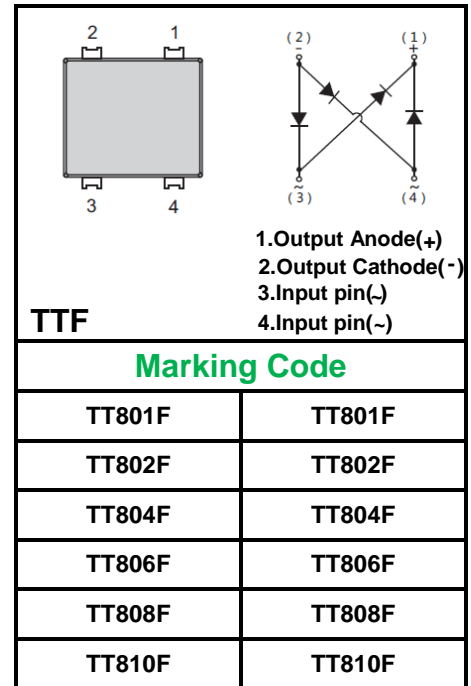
2 1

3 4

(2) (1)
- +

~ ~
(3) (4)

1.Output Anode(+)
2.Output Cathode(-)
3.Input pin(~)
4.Input pin(~)

TTF

Marking Code

| TT801F | TT801F |
|---|---|
| TT802F | TT802F |
| TT804F | TT804F |
| TT806F | TT806F |
| TT808F | TT808F |
| TT810F | TT810F |